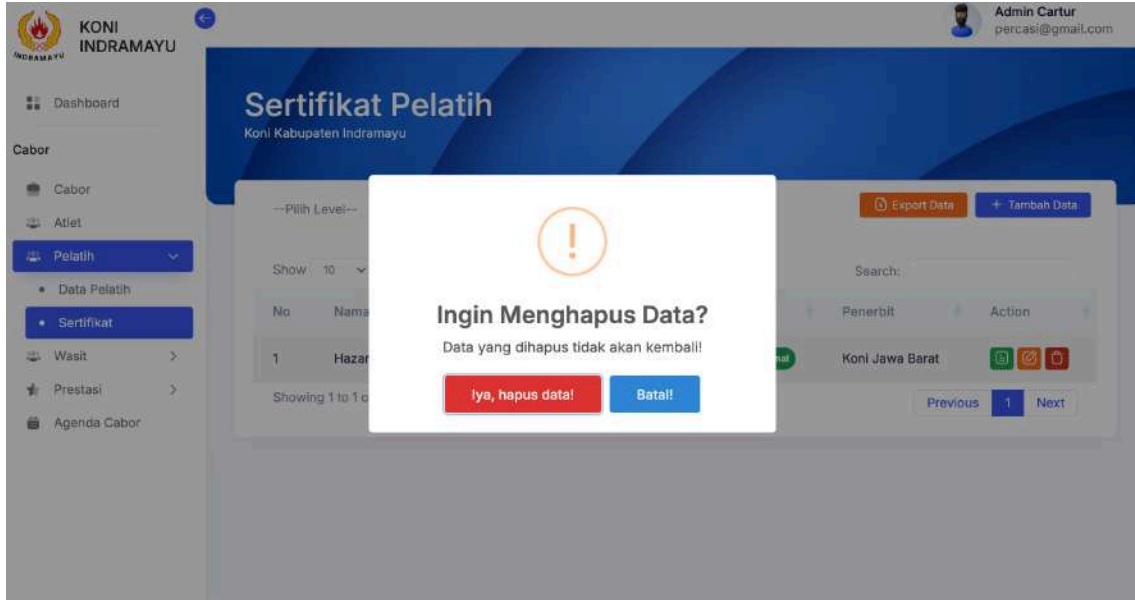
KONI INDRAMAYU
INDRAMAYU

Admin Cartur
percasi@gmail.com

Dashboard
Cabor
Cabor
Atlet
Pelatih
Data Pelatih
Sertifikat
Wasit
Prestasi
Agenda Cabor

Sertifikat Pelatih
Koni Kabupaten Indramayu

--Pilih Level--
Export Data
+ Tambah Data

Show 10
Search:

| No | Nama | | Penerbit | Action |
|---|---|---|---|---|
| 1 | Hazar | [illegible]nal | Koni Jawa Barat | |

Showing 1 to 1 o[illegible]
Previous 1 Next

Ingin Menghapus Data?
Data yang dihapus tidak akan kembali!
Iya, hapus data!
Batal!